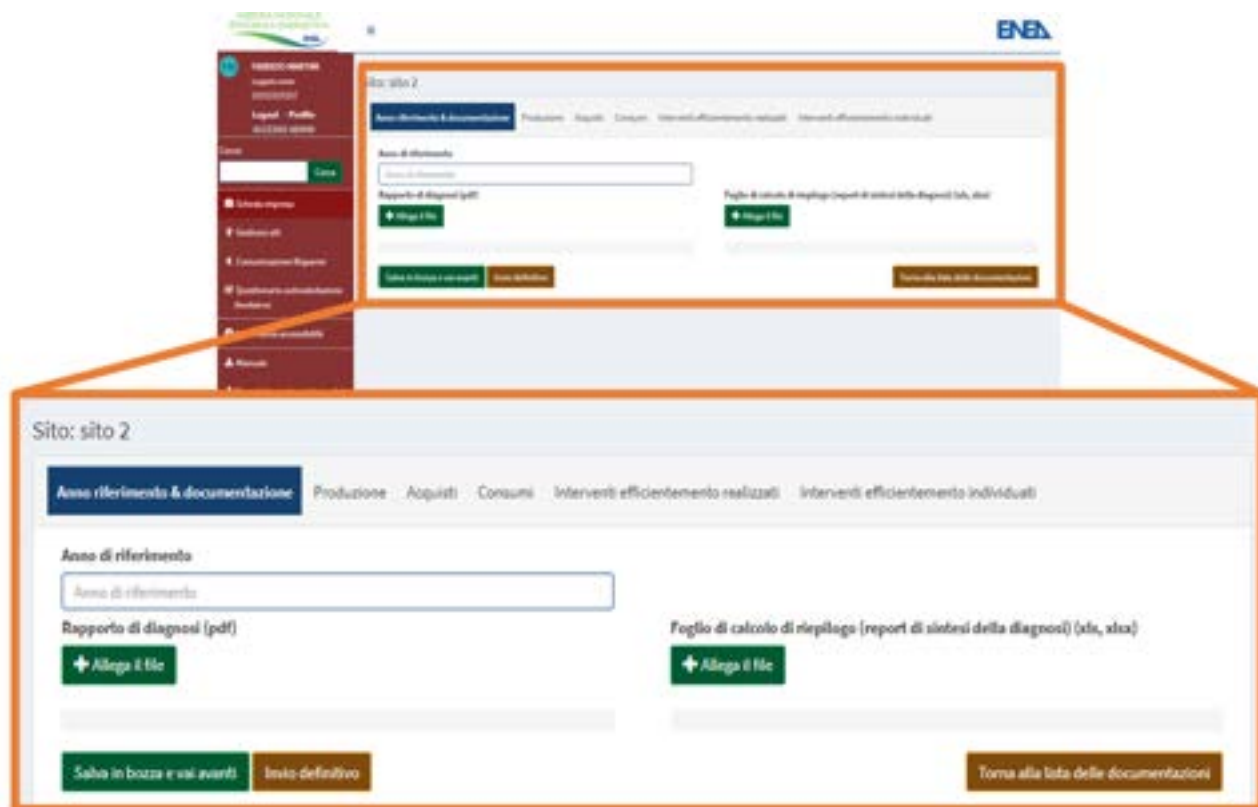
ENEA

Sito: sito 2

Anno riferimento & documentazione Produzione Acquisti Consumi Interventi efficientemento realizzati Interventi efficientemento individuati

Anno di riferimento

Anno di riferimento

Rapporto di diagnosi (pdf)

+ Allega il file

Foglio di calcolo di riepilogo (report di sintesi della diagnosi) (xls, xlsx)

+ Allega il file

Salva in bozza e vai avanti Invio definitivo

Torna alla lista delle documentazioni